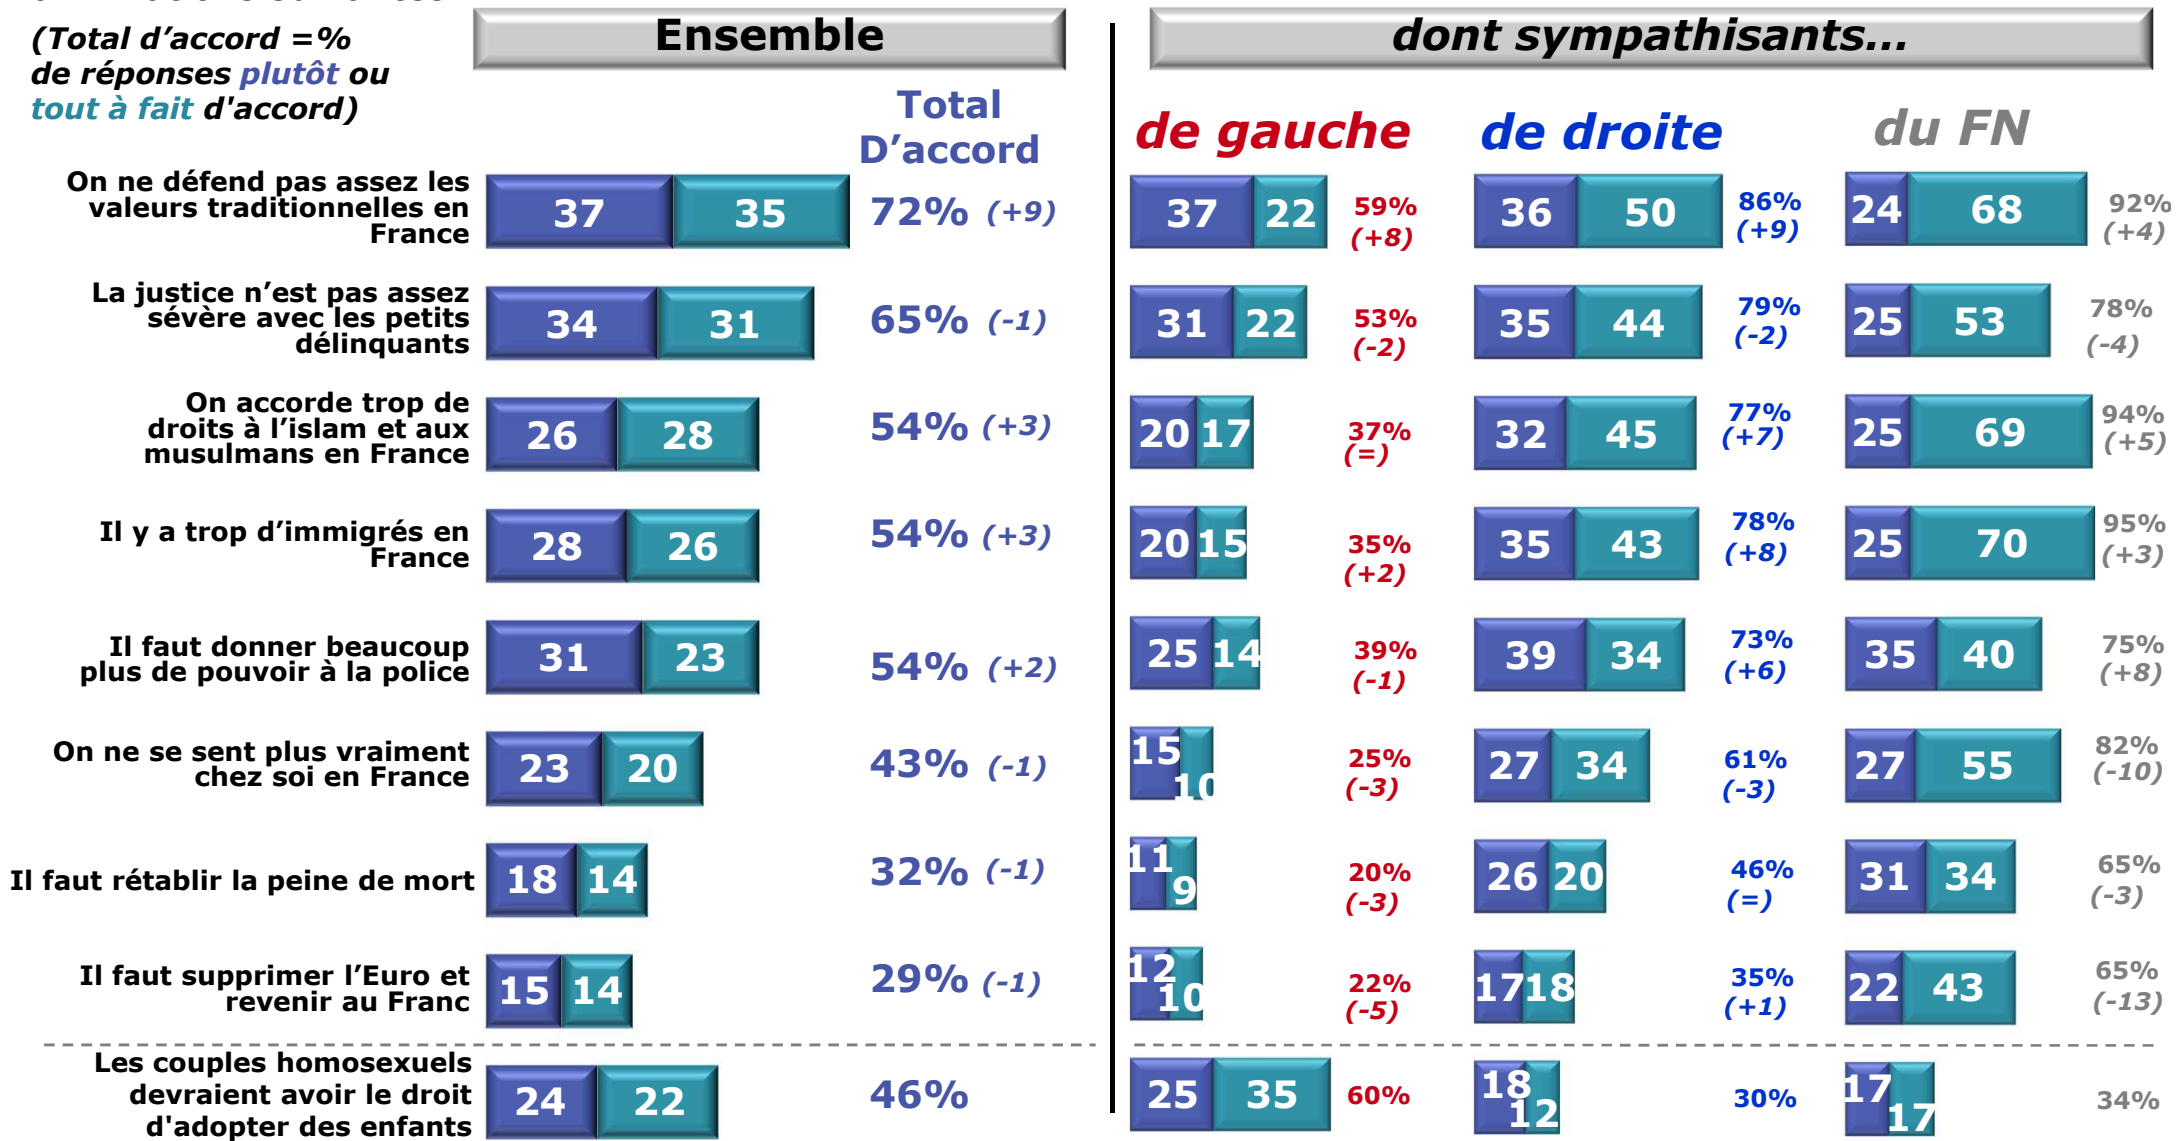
(Total d'accord =% de réponses plutôt ou tout à fait d'accord)

Ensemble

dont sympathisants...

Total D'accord

de gauche

de droite

du FN

| | Ensemble | | Total D'accord | de gauche | | | de droite | | | du FN | | |
|---|---|---|---|---|---|---|---|---|---|---|---|---|
| On ne défend pas assez les valeurs traditionnelles en France | 37 | 35 | 72% (+9) | 37 | 22 | 59% (+8) | 36 | 50 | 86% (+9) | 24 | 68 | 92% (+4) |
| La justice n'est pas assez sévère avec les petits délinquants | 34 | 31 | 65% (-1) | 31 | 22 | 53% (-2) | 35 | 44 | 79% (-2) | 25 | 53 | 78% (-4) |
| On accorde trop de droits à l'islam et aux musulmans en France | 26 | 28 | 54% (+3) | 20 | 17 | 37% (=) | 32 | 45 | 77% (+7) | 25 | 69 | 94% (+5) |
| Il y a trop d'immigrés en France | 28 | 26 | 54% (+3) | 20 | 15 | 35% (+2) | 35 | 43 | 78% (+8) | 25 | 70 | 95% (+3) |
| Il faut donner beaucoup plus de pouvoir à la police | 31 | 23 | 54% (+2) | 25 | 14 | 39% (-1) | 39 | 34 | 73% (+6) | 35 | 40 | 75% (+8) |
| On ne se sent plus vraiment chez soi en France | 23 | 20 | 43% (-1) | 15 | 10 | 25% (-3) | 27 | 34 | 61% (-3) | 27 | 55 | 82% (-10) |
| Il faut rétablir la peine de mort | 18 | 14 | 32% (-1) | 11 | 9 | 20% (-3) | 26 | 20 | 46% (=) | 31 | 34 | 65% (-3) |
| Il faut supprimer l'Euro et revenir au Franc | 15 | 14 | 29% (-1) | 12 | 10 | 22% (-5) | 17 | 18 | 35% (+1) | 22 | 43 | 65% (-13) |
| Les couples homosexuels devraient avoir le droit d'adopter des enfants | 24 | 22 | 46% | 25 | 35 | 60% | 18 | 12 | 30% | 17 | 17 | 34% |